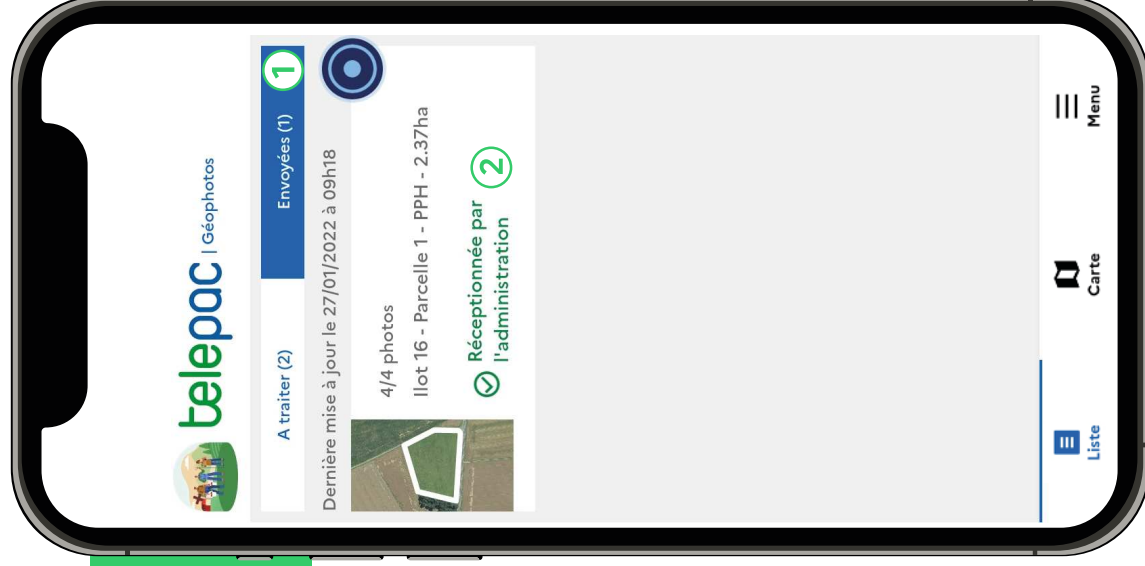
telepac | Géophotos

A traiter (2)

Envoyées (1)

1

Dernière mise à jour le 27/01/2022 à 09h18

4/4 photos

Ilot 16 - Parcelle 1 - PPH - 2.37ha

Réceptionnée par l'administration

2

Liste

Carte

Menu